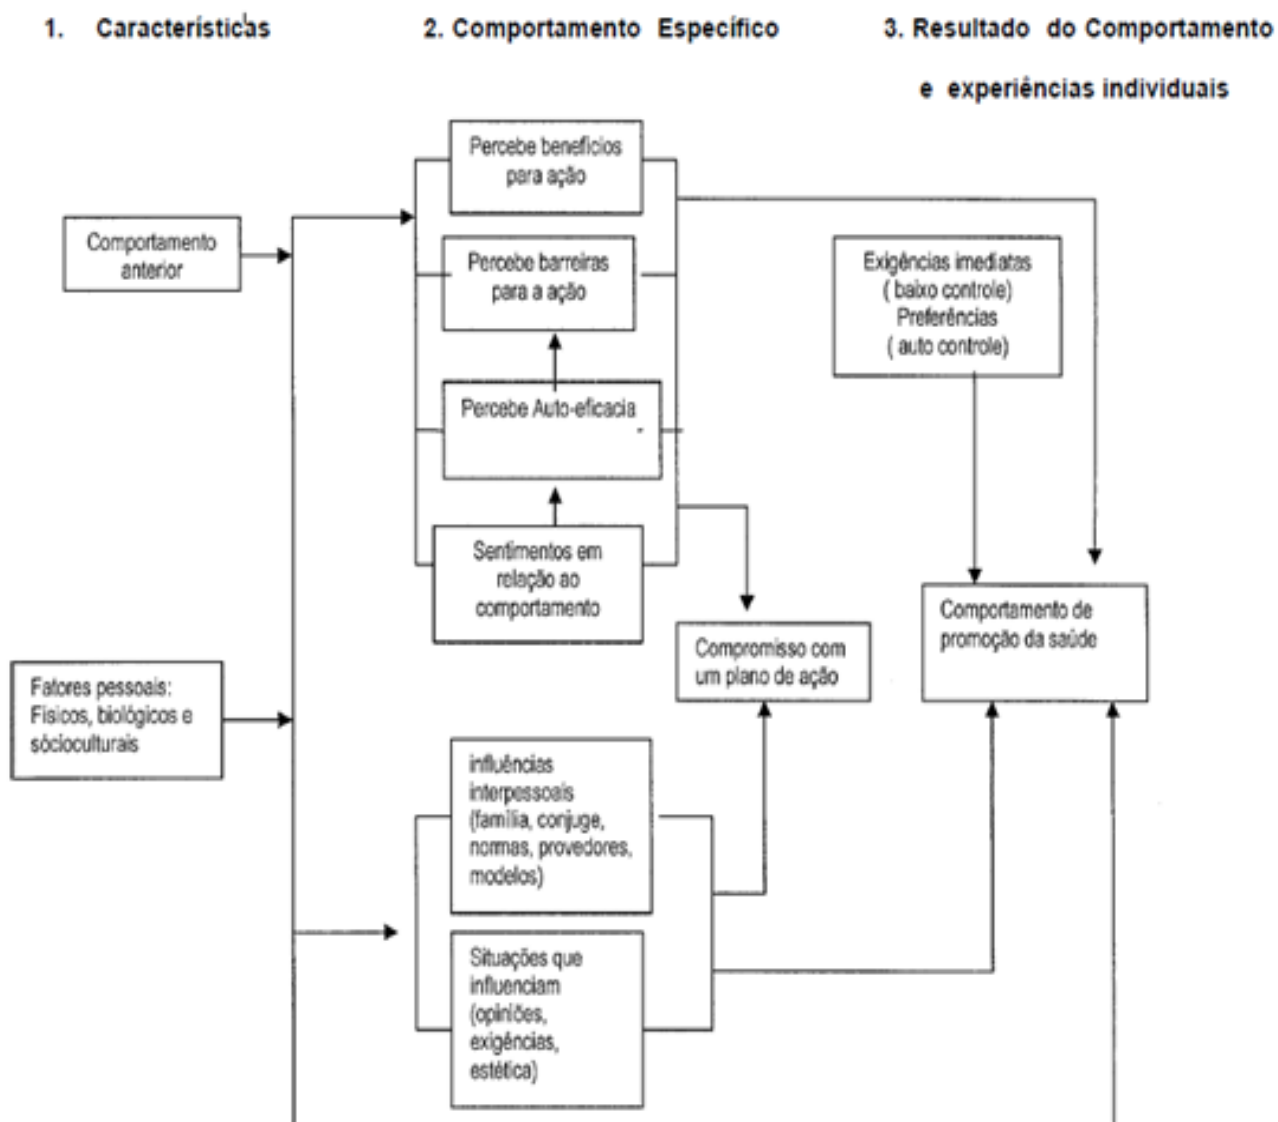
1. Características

2. Comportamento Específico

3. Resultado do Comportamento e experiências individuais

Percebe benefícios para ação

Comportamento anterior

Percebe barreiras para a ação

Exigências imediatas ( baixo controle) Preferências ( auto controle)

Percebe Auto-eficacia

Sentimentos em relação ao comportamento

Comportamento de promoção da saúde

Compromisso com um plano de ação

Fatores pessoais: Físicos, biológicos e sócioculturais

influências interpessoais (família, conjuge, normas, provedores, modelos)

Situações que influenciam (opiniões, exigências, estética)